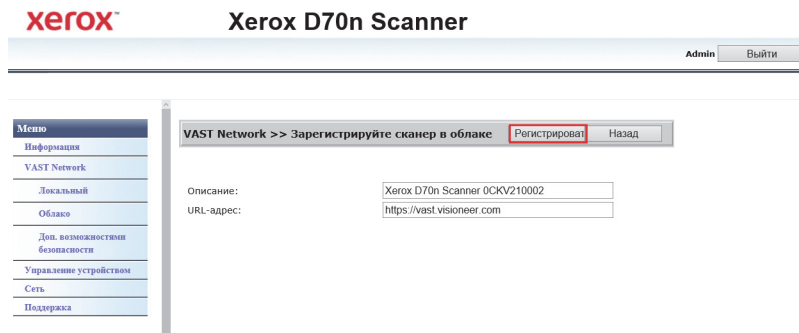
xerox™

Xerox D70n Scanner

Admin Выйти

Меню
Информация
VAST Network
Локальный
Облако
Доп. возможностями безопасности
Управление устройством
Сеть
Поддержка

VAST Network >> Зарегистрируйте сканер в облаке
Регистрироват
Назад

Описание: Xerox D70n Scanner 0CKV210002
URL-адрес: https://vast.visioneer.com